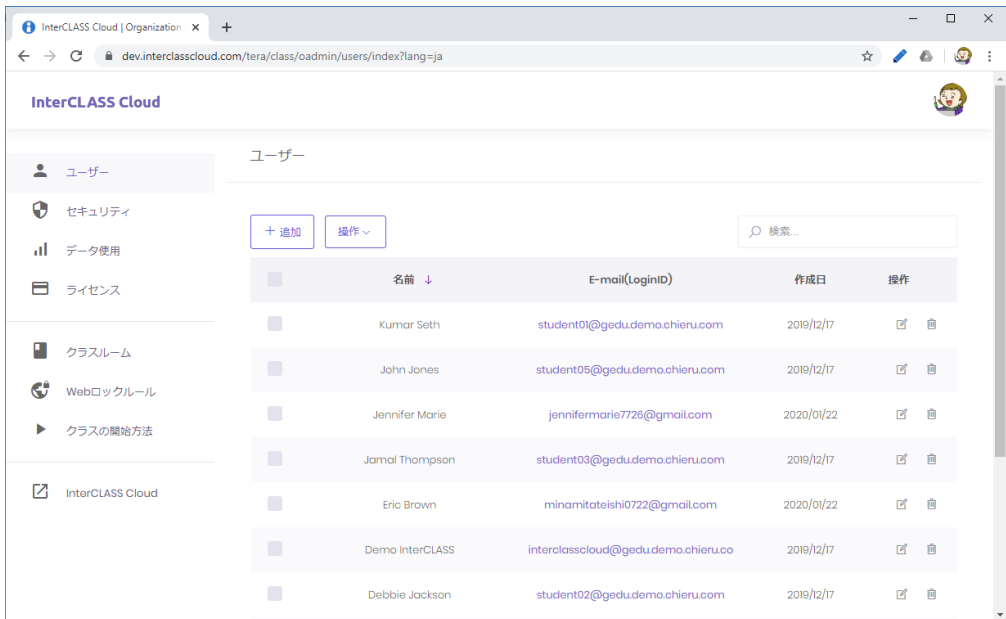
InterCLASS Cloud | Organization ×
+

dev.interclasscloud.com/tera/class/oadmin/users/index?lang=ja

InterCLASS Cloud

ユーザー
セキュリティ
データ使用
ライセンス

クラスルーム
Webロックルール
クラスの開始方法

InterCLASS Cloud

ユーザー

+ 追加
操作
検索...

| | 名前 ↓ | E-mail(LoginID) | 作成日 | 操作 |
|---|---|---|---|---|
| | Kumar Seth | student01@gedu.demo.chieru.com | 2019/12/17 | |
| | John Jones | student05@gedu.demo.chieru.com | 2019/12/17 | |
| | Jennifer Marie | jennifermarie7726@gmail.com | 2020/01/22 | |
| | Jamal Thompson | student03@gedu.demo.chieru.com | 2019/12/17 | |
| | Eric Brown | minamitateishi0722@gmail.com | 2020/01/22 | |
| | Demo InterCLASS | interclasscloud@gedu.demo.chieru.co | 2019/12/17 | |
| | Debbie Jackson | student02@gedu.demo.chieru.com | 2019/12/17 | |